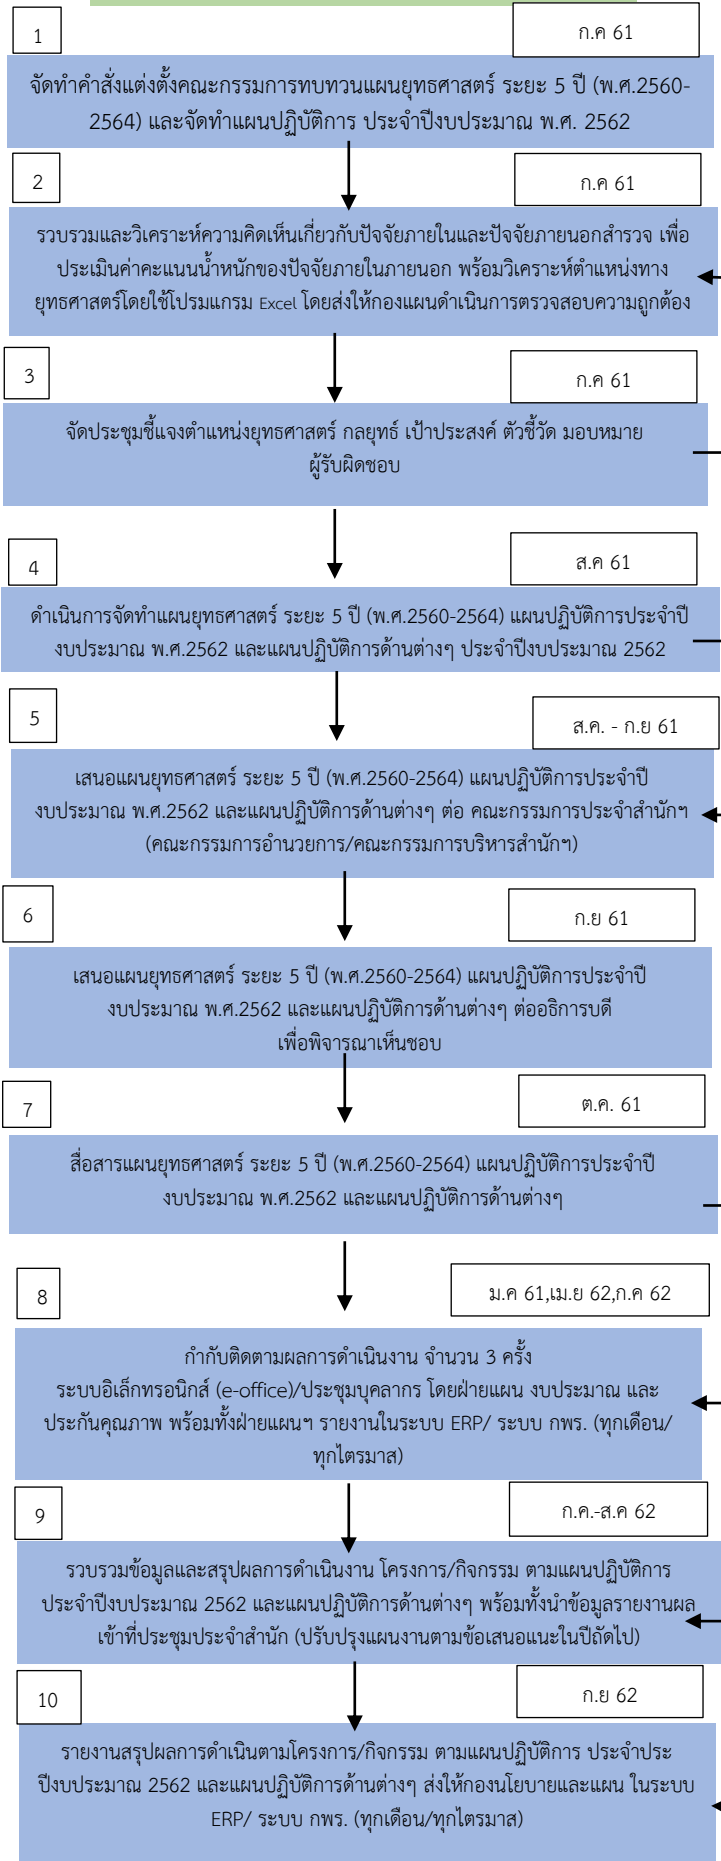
1

ก.ค 61

จัดทำคำสั่งแต่งตั้งคณะกรรมการทบทวนแผนยุทธศาสตร์ ระยะ 5 ปี (พ.ศ.2560-2564) และจัดทำแผนปฏิบัติการ ประจำปีงบประมาณ พ.ศ. 2562

2

ก.ค 61

รวบรวมและวิเคราะห์ความคิดเห็นเกี่ยวกับปัจจัยภายในและปัจจัยภายนอกสำรวจ เพื่อประเมินค่าคะแนนน้ำหนักของปัจจัยภายในภายนอก พร้อมวิเคราะห์ตำแหน่งทางยุทธศาสตร์โดยใช้โปรแกรม Excel โดยส่งให้กองแผนดำเนินการตรวจสอบความถูกต้อง

3

ก.ค 61

จัดประชุมชี้แจงตำแหน่งยุทธศาสตร์ กลยุทธ์ เป้าประสงค์ ตัวชี้วัด มอบหมายผู้รับผิดชอบ

4

ส.ค 61

ดำเนินการจัดทำแผนยุทธศาสตร์ ระยะ 5 ปี (พ.ศ.2560-2564) แผนปฏิบัติการประจำปีงบประมาณ พ.ศ.2562 และแผนปฏิบัติการด้านต่างๆ ประจำปีงบประมาณ 2562

5

ส.ค. - ก.ย 61

เสนอแผนยุทธศาสตร์ ระยะ 5 ปี (พ.ศ.2560-2564) แผนปฏิบัติการประจำปีงบประมาณ พ.ศ.2562 และแผนปฏิบัติการด้านต่างๆ ต่อ คณะกรรมการประจำสำนักฯ (คณะกรรมการอำนวยการ/คณะกรรมการบริหารสำนักฯ)

6

ก.ย 61

เสนอแผนยุทธศาสตร์ ระยะ 5 ปี (พ.ศ.2560-2564) แผนปฏิบัติการประจำปีงบประมาณ พ.ศ.2562 และแผนปฏิบัติการด้านต่างๆ ต่ออธิการบดี เพื่อพิจารณาเห็นชอบ

7

ต.ค. 61

สื่อสารแผนยุทธศาสตร์ ระยะ 5 ปี (พ.ศ.2560-2564) แผนปฏิบัติการประจำปีงบประมาณ พ.ศ.2562 และแผนปฏิบัติการด้านต่างๆ

8

ม.ค 61,เม.ย 62,ก.ค 62

กำกับติดตามผลการดำเนินงาน จำนวน 3 ครั้ง ระบบอิเล็กทรอนิกส์ (e-office)/ประชุมบุคลากร โดยฝ่ายแผน งบประมาณ และประกันคุณภาพ พร้อมทั้งฝ่ายแผนฯ รายงานในระบบ ERP/ ระบบ กพร. (ทุกเดือน/ทุกไตรมาส)

9

ก.ค.-ส.ค 62

รวบรวมข้อมูลและสรุปผลการดำเนินงาน โครงการ/กิจกรรม ตามแผนปฏิบัติการประจำปีงบประมาณ 2562 และแผนปฏิบัติการด้านต่างๆ พร้อมทั้งนำข้อมูลรายงานผลเข้าที่ประชุมประจำสำนัก (ปรับปรุงแผนงานตามข้อเสนอแนะในปีถัดไป)

10

ก.ย 62

รายงานสรุปผลการดำเนินตามโครงการ/กิจกรรม ตามแผนปฏิบัติการ ประจำประปีงบประมาณ 2562 และแผนปฏิบัติการด้านต่างๆ ส่งให้กองนโยบายและแผน ในระบบ ERP/ ระบบ กพร. (ทุกเดือน/ทุกไตรมาส)